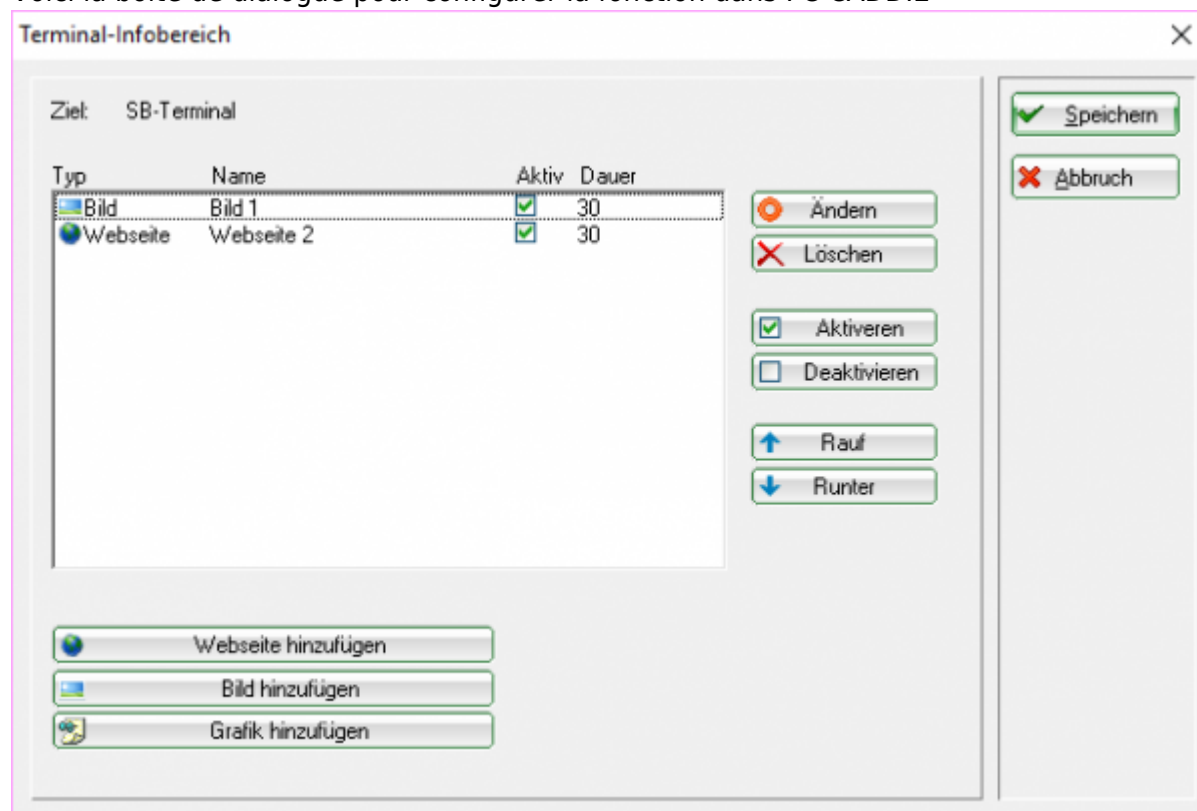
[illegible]

Terminal-Infobereich

Ziel: SB-Terminal

| Typ | Name | Aktiv | Dauer |
|---|---|---|---|
| Bild | Bild 1 | | 30 |
| Webseite | Webseite 2 | | 30 |

Ändern
Löschen
Aktiveren
Deaktivieren
Rauf
Runter

Webseite hinzufügen
Bild hinzufügen
Grafik hinzufügen

Speichern
Abbruch